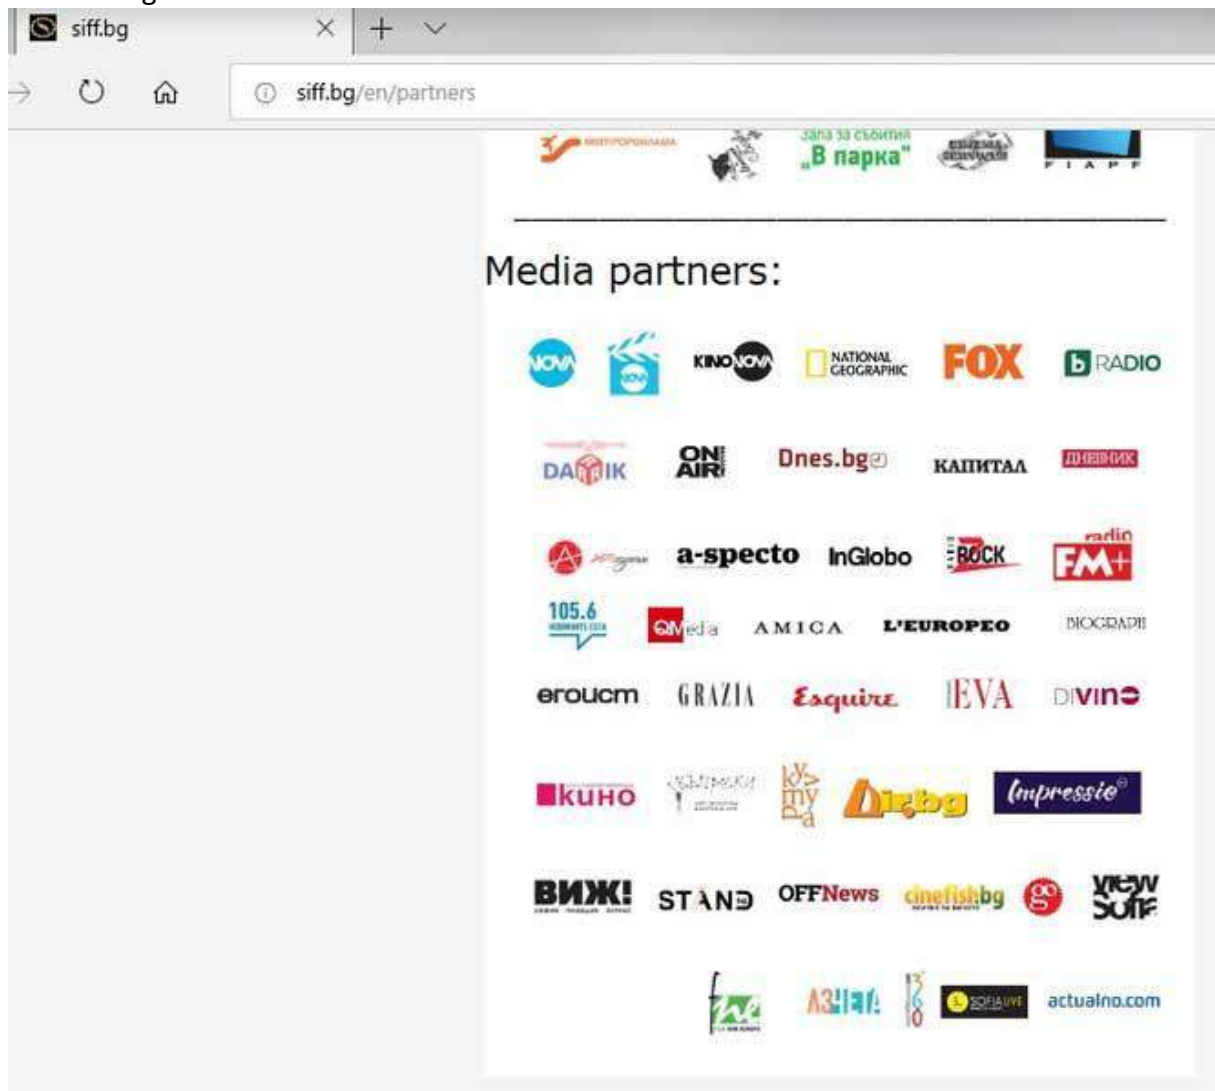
siff.bg

siff.bg/en/partners

Зала за събития „В парка"

FIAPF

Media partners:

NOVA

KINO NOVA

NATIONAL GEOGRAPHIC

FOX

b RADIO

DARIK

ON AIR

Dnes.bg

КАПИТАЛ

ДНЕВНИК

a-specto

InGlobo

ROCK

radio FM+

105.6

AMICA

L'EUROPEO

BIOGRAPH

eroucm

GRAZIA

Esquire

EVA

DIVINO

кино

Impressio

ВИЖ!

STAND

OFFNews

cinefish.bg

view sofia

АЗ ЧЕТА

SOFIA LIVE

actualno.com